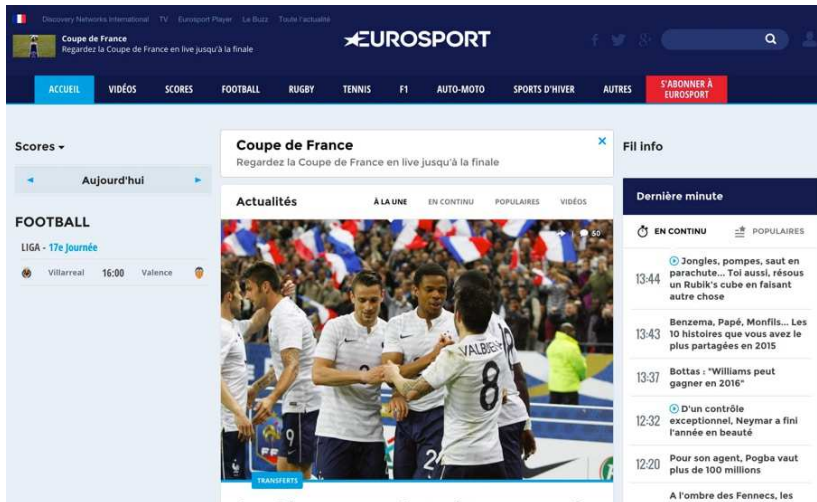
Discovery Networks International TV Eurosport Player Le Buzz Toute l'actualité

Coupe de France
Regardez la Coupe de France en live jusqu'à la finale

EUROSPORT

ACCUEIL VIDÉOS SCORES FOOTBALL RUGBY TENNIS F1 AUTO-MOTO SPORTS D'HIVER AUTRES S'ABONNER À EUROSPORT

Scores

Aujourd'hui

FOOTBALL

LIGA - 17e Journée

Villarreal 16:00 Valence

Coupe de France
Regardez la Coupe de France en live jusqu'à la finale

Actualités À LA UNE EN CONTINU POPULAIRES VIDÉOS

50

VALBUENA 8

TRANSFERTS

Fil info

Dernière minute

EN CONTINU POPULAIRES

13:44 Jongles, pompes, saut en parachute... Toi aussi, résous un Rubik's cube en faisant autre chose

13:43 Benzema, Papé, Monfils... Les 10 histoires que vous avez le plus partagées en 2015

13:37 Bottas : "Williams peut gagner en 2016"

12:32 D'un contrôle exceptionnel, Neymar a fini l'année en beauté

12:20 Pour son agent, Pogba vaut plus de 100 millions

A l'ombre des Fennecs, les